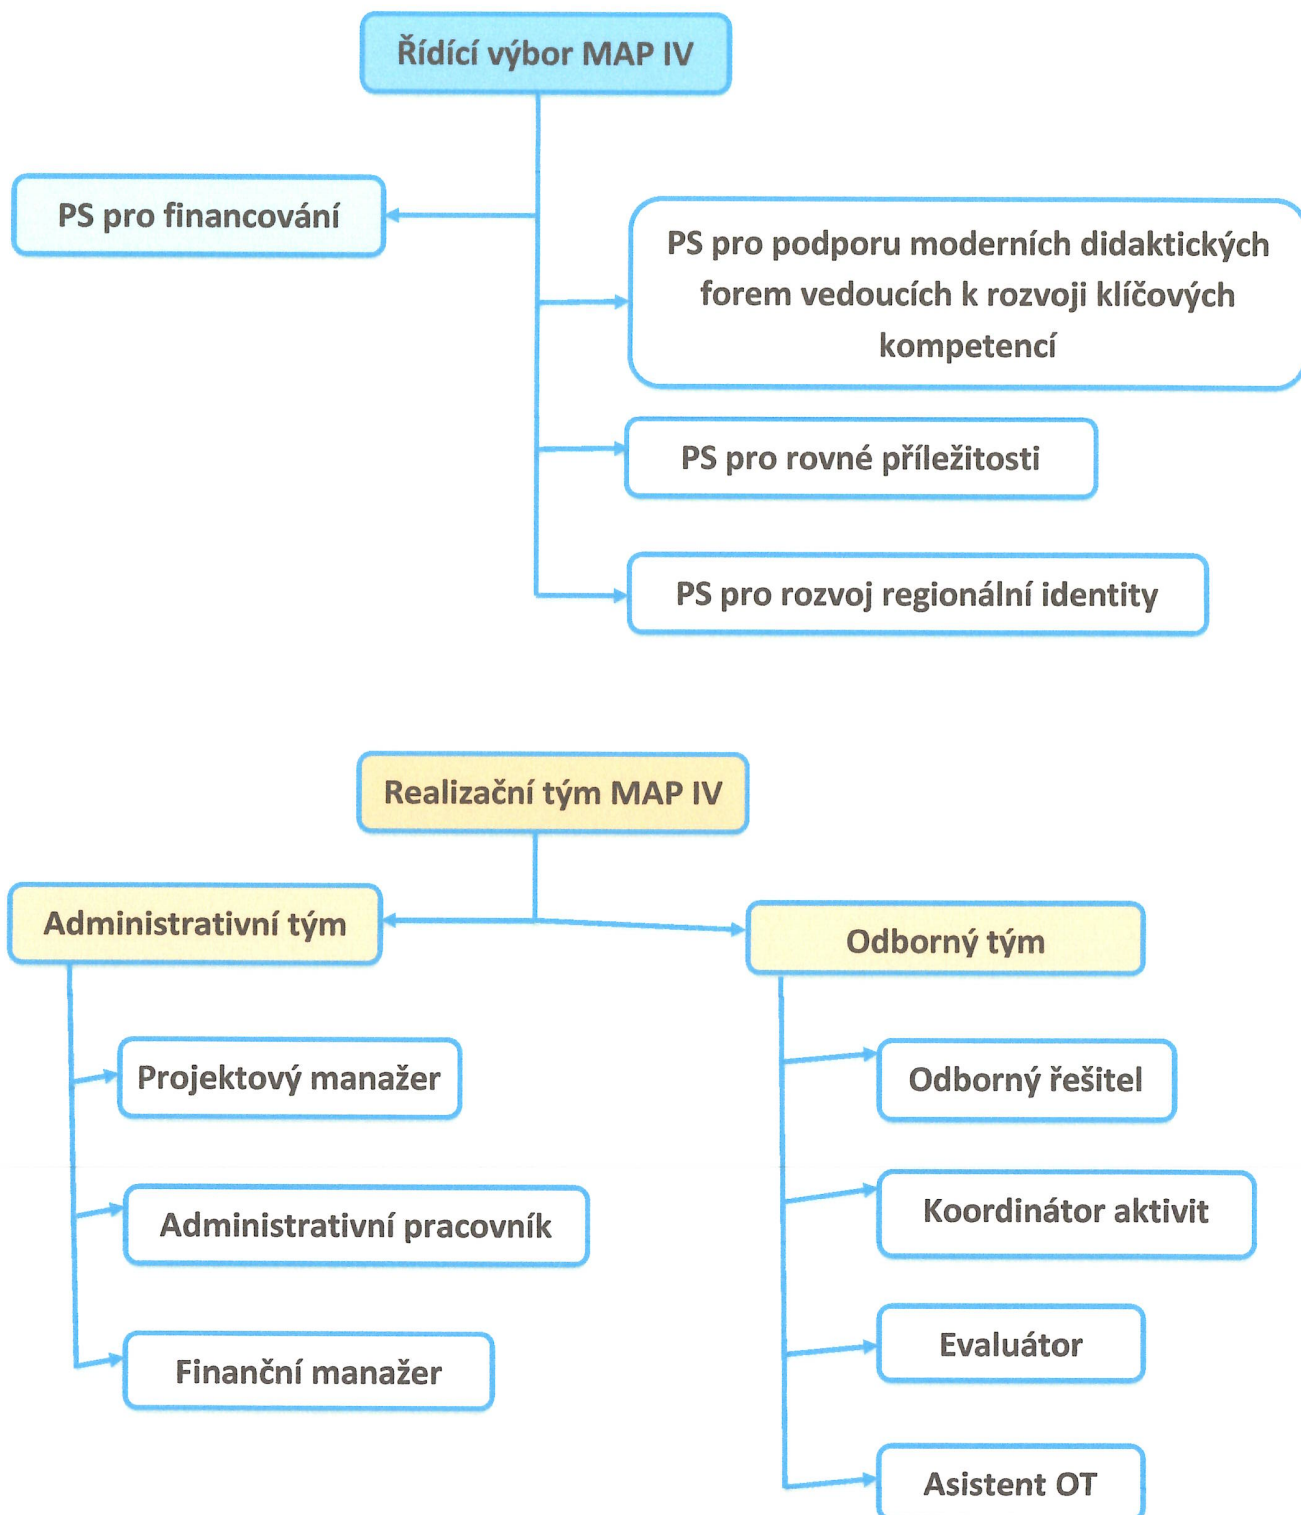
Řídící výbor MAP IV

PS pro financování

PS pro podporu moderních didaktických forem vedoucích k rozvoji klíčových kompetencí

PS pro rovné příležitosti

PS pro rozvoj regionální identity

Realizační tým MAP IV

Administrativní tým

Odborný tým

Projektový manažer

Administrativní pracovník

Finanční manažer

Odborný řešitel

Koordinátor aktivit

Evaluátor

Asistent OT